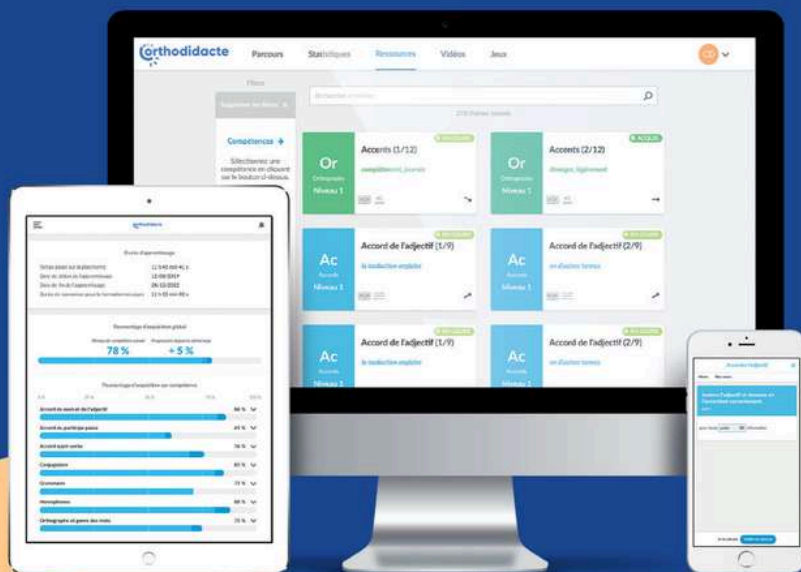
orthodidacte

Parcours Statistiques Ressources Vidéos Jeux

CD

Filtres

Compétences →

Sélectionnez une compétence en cliquant sur le bouton ci-dessous.

Or
Orthographe
Niveau 1
Accents (1/12)
ACQUIS

Or
Orthographe
Niveau 1
Accents (2/12)
ACQUIS

Ac
Accords
Niveau 1
Accord de l'adjectif (1/9)
la traduction anglaise

Ac
Accords
Niveau 1
Accord de l'adjectif (2/9)
en d'autres termes

Ac
Accords
Accord de l'adjectif (1/9)
la traduction anglaise

Ac
Accords
Accord de l'adjectif (2/9)
en d'autres termes

78 %
+ 5 %

Accord en nombre de l'adjectif
Accord du participe passé
Accord sujet-verbe
Conjugaison
Grammaire
Homophones
Orthographe et genre des mots

Accord de l'adjectif